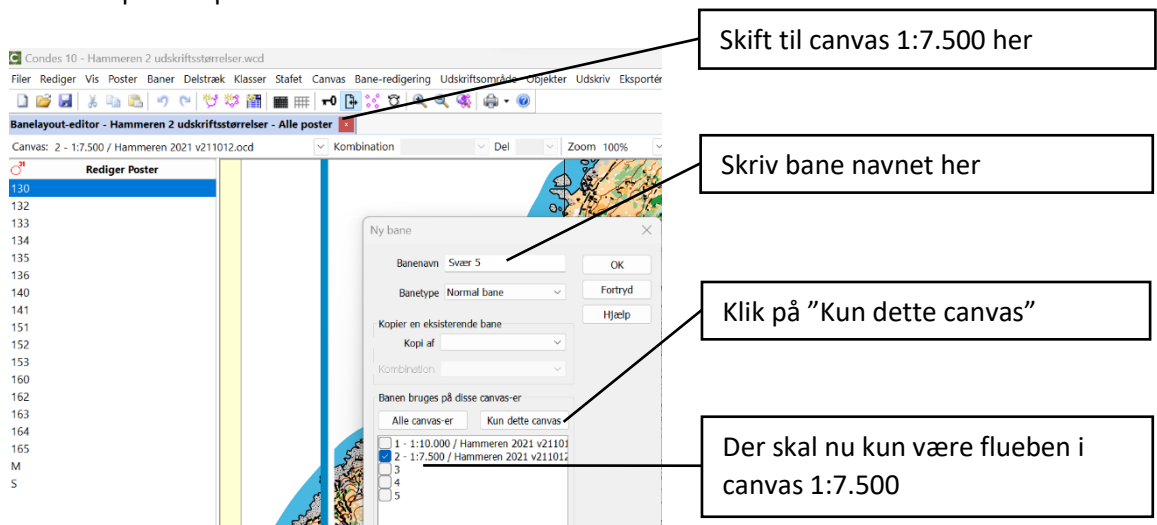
Condes 10 - Hammeren 2 udskriftsstørrelser.wcd

Filer Rediger Vis Poster Baner Delstræk Klasser Stafet Canvas Bane-redigering Udskriftsområde Objekter Udskriv Eksportér

Banelayout-editor - Hammeren 2 udskriftsstørrelser - Alle poster

Canvas: 2 - 1:7.500 / Hammeren 2021 v211012.ocd Kombination Del Zoom 100%

Rediger Poster

130
132
133
134
135
136
140
141
151
152
153
160
162
163
164
165
M
S

Ny bane

Banenavn Svær 5

Banetype Normal bane

OK

Fortryd

Hjælp

Kopier en eksisterende bane

Kopi af

Kombination

Banen bruges på disse canvas-er

Alle canvas-er

Kun dette canvas

1 - 1:10.000 / Hammeren 2021 v21101
2 - 1:7.500 / Hammeren 2021 v211012
3
4
5

Skift til canvas 1:7.500 her

Skriv bane navnet her

Klik på "Kun dette canvas"

Der skal nu kun være flueben i canvas 1:7.500